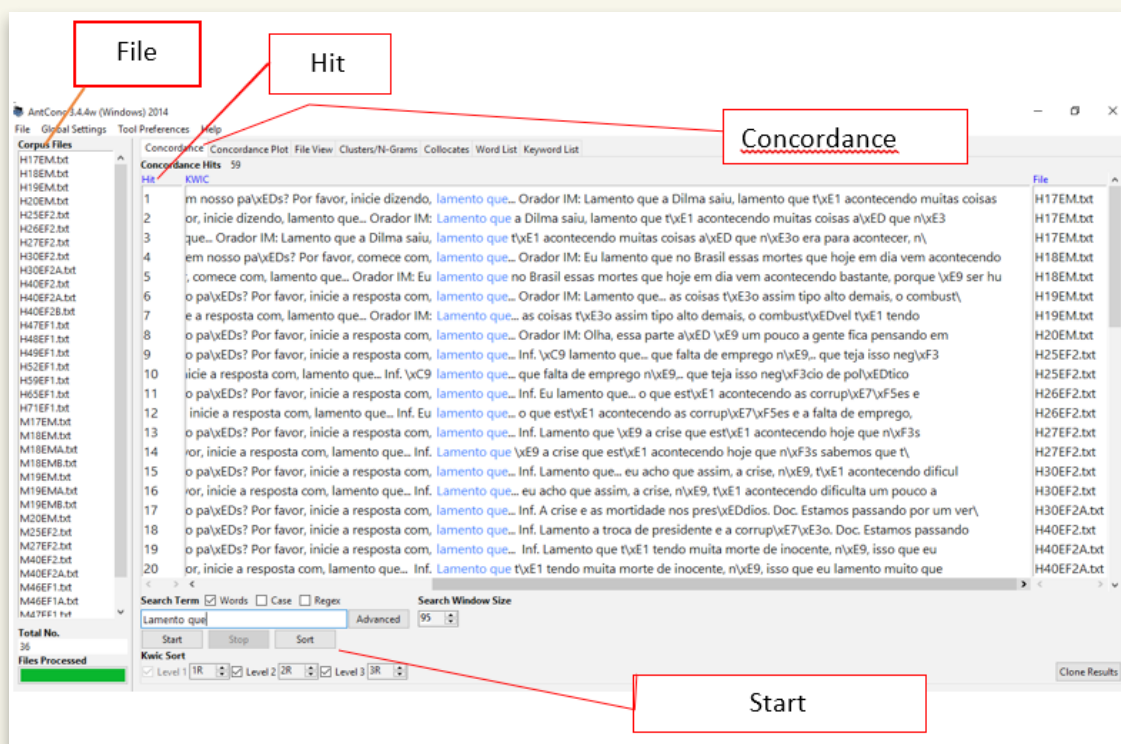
File

Hit

Concordance

AntConc 3.4.4w (Windows) 2014

File Global Settings Tool Preferences Help

Corpus Files
H17EM.txt
H18EM.txt
H19EM.txt
H20EM.txt
H25EF2.txt
H26EF2.txt
H27EF2.txt
H30EF2.txt
H30EF2A.txt
H40EF2.txt
H40EF2A.txt
H40EF2B.txt
H47EF1.txt
H48EF1.txt
H49EF1.txt
H52EF1.txt
H59EF1.txt
H65EF1.txt
H71EF1.txt
M17EM.txt
M18EM.txt
M18EMA.txt
M18EMB.txt
M19EM.txt
M19EMA.txt
M19EMB.txt
M20EM.txt
M25EF2.txt
M27EF2.txt
M40EF2.txt
M40EF2A.txt
M46EF1.txt
M46EF1A.txt
M47EF1.txt

Total No.
36
Files Processed

Concordance | Concordance Plot | File View | Clusters/N-Grams | Collocates | Word List | Keyword List

Concordance Hits 59

| Hit | KWIC | File |
|---|---|---|
| 1 | m nosso pa\xEDs? Por favor, inicie dizendo, lamento que... Orador IM: Lamento que a Dilma saiu, lamento que t\xE1 acontecendo muitas coisas | H17EM.txt |
| 2 | or, inicie dizendo, lamento que... Orador IM: Lamento que a Dilma saiu, lamento que t\xE1 acontecendo muitas coisas a\xED que n\xE3 | H17EM.txt |
| 3 | que... Orador IM: Lamento que a Dilma saiu, lamento que t\xE1 acontecendo muitas coisas a\xED que n\xE3o era para acontecer, n\ | H17EM.txt |
| 4 | em nosso pa\xEDs? Por favor, comece com, lamento que... Orador IM: Eu lamento que no Brasil essas mortes que hoje em dia vem acontecendo | H18EM.txt |
| 5 | , comece com, lamento que... Orador IM: Eu lamento que no Brasil essas mortes que hoje em dia vem acontecendo bastante, porque \xE9 ser hu | H18EM.txt |
| 6 | o pa\xEDs? Por favor, inicie a resposta com, lamento que... Orador IM: Lamento que... as coisas t\xE3o assim tipo alto demais, o combust\ | H19EM.txt |
| 7 | e a resposta com, lamento que... Orador IM: Lamento que... as coisas t\xE3o assim tipo alto demais, o combust\xEDvel t\xE1 tendo | H19EM.txt |
| 8 | o pa\xEDs? Por favor, inicie a resposta com, lamento que... Orador IM: Olha, essa parte a\xED \xE9 um pouco a gente fica pensando em | H20EM.txt |
| 9 | o pa\xEDs? Por favor, inicie a resposta com, lamento que... Inf. \xC9 lamento que... que falta de emprego n\xE9,.. que teja isso neg\xF3 | H25EF2.txt |
| 10 | icie a resposta com, lamento que... Inf. \xC9 lamento que... que falta de emprego n\xE9,.. que teja isso neg\xF3cio de pol\xEDtico | H25EF2.txt |
| 11 | o pa\xEDs? Por favor, inicie a resposta com, lamento que... Inf. Eu lamento que... o que est\xE1 acontecendo as corrup\xE7\xF5es e | H26EF2.txt |
| 12 | inicie a resposta com, lamento que... Inf. Eu lamento que... o que est\xE1 acontecendo as corrup\xE7\xF5es e a falta de emprego, | H26EF2.txt |
| 13 | o pa\xEDs? Por favor, inicie a resposta com, lamento que... Inf. Lamento que \xE9 a crise que est\xE1 acontecendo hoje que n\xF3s | H27EF2.txt |
| 14 | vor, inicie a resposta com, lamento que... Inf. Lamento que \xE9 a crise que est\xE1 acontecendo hoje que n\xF3s sabemos que t\ | H27EF2.txt |
| 15 | o pa\xEDs? Por favor, inicie a resposta com, lamento que... Inf. Lamento que... eu acho que assim, a crise, n\xE9, t\xE1 acontecendo dificul | H30EF2.txt |
| 16 | vor, inicie a resposta com, lamento que... Inf. Lamento que... eu acho que assim, a crise, n\xE9, t\xE1 acontecendo dificulta um pouco a | H30EF2.txt |
| 17 | o pa\xEDs? Por favor, inicie a resposta com, lamento que... Inf. A crise e as mortidade nos pres\xEDdios. Doc. Estamos passando por um ver\ | H30EF2A.txt |
| 18 | o pa\xEDs? Por favor, inicie a resposta com, lamento que... Inf. Lamento a troca de presidente e a corrup\xE7\xE3o. Doc. Estamos passando | H40EF2.txt |
| 19 | o pa\xEDs? Por favor, inicie a resposta com, lamento que... Inf. Lamento que t\xE1 tendo muita morte de inocente, n\xE9, isso que eu | H40EF2A.txt |
| 20 | or, inicie a resposta com, lamento que... Inf. Lamento que t\xE1 tendo muita morte de inocente, n\xE9, isso que eu lamento muito que | H40EF2A.txt |

Search Term ☑ Words ☐ Case ☐ Regex
Lamento que
Advanced
Search Window Size
95
Start Stop Sort
Kwic Sort
Level 1 1R Level 2 2R Level 3 3R
Clone Results

Start